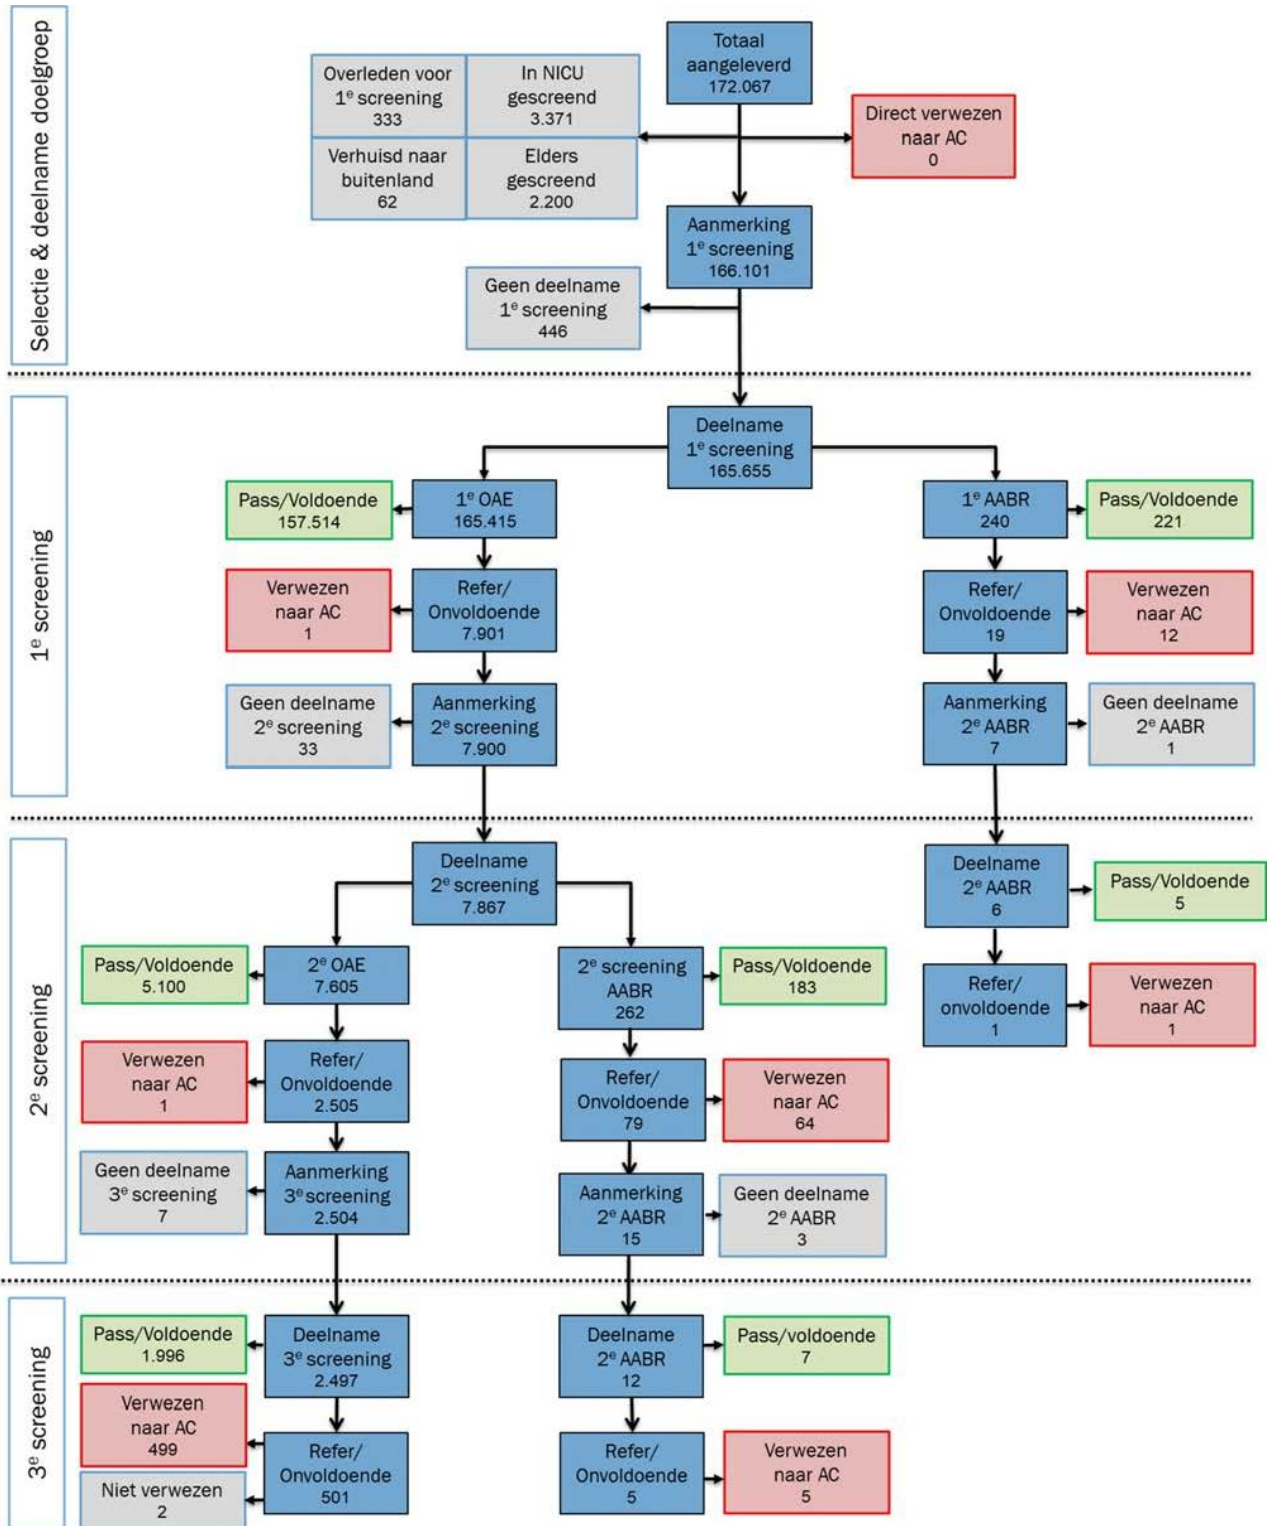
Selectie & deelname doelgroep

Overleden voor $1^e$ screening 333

In NICU gescreend 3.371

Totaal aangeleverd 172.067

Direct verwezen naar AC 0

Verhuisd naar buitenland 62

Elders gescreend 2.200

Aanmerking $1^e$ screening 166.101

Geen deelname $1^e$ screening 446

$1^e$ screening

Deelname $1^e$ screening 165.655

Pass/Voldoende 157.514

$1^e$ OAE 165.415

$1^e$ AABR 240

Pass/Voldoende 221

Verwezen naar AC 1

Refer/ Onvoldoende 7.901

Refer/ Onvoldoende 19

Verwezen naar AC 12

Geen deelname $2^e$ screening 33

Aanmerking $2^e$ screening 7.900

Aanmerking $2^e$ AABR 7

Geen deelname $2^e$ AABR 1

$2^e$ screening

Deelname $2^e$ screening 7.867

Deelname $2^e$ AABR 6

Pass/Voldoende 5

Pass/Voldoende 5.100

$2^e$ OAE 7.605

$2^e$ screening AABR 262

Pass/Voldoende 183

Refer/ onvoldoende 1

Verwezen naar AC 1

Verwezen naar AC 1

Refer/ Onvoldoende 2.505

Refer/ Onvoldoende 79

Verwezen naar AC 64

Geen deelname $3^e$ screening 7

Aanmerking $3^e$ screening 2.504

Aanmerking $2^e$ AABR 15

Geen deelname $2^e$ AABR 3

$3^e$ screening

Pass/Voldoende 1.996

Deelname $3^e$ screening 2.497

Deelname $2^e$ AABR 12

Pass/voldoende 7

Verwezen naar AC 499

Refer/ Onvoldoende 501

Refer/ Onvoldoende 5

Verwezen naar AC 5

Niet verwezen 2